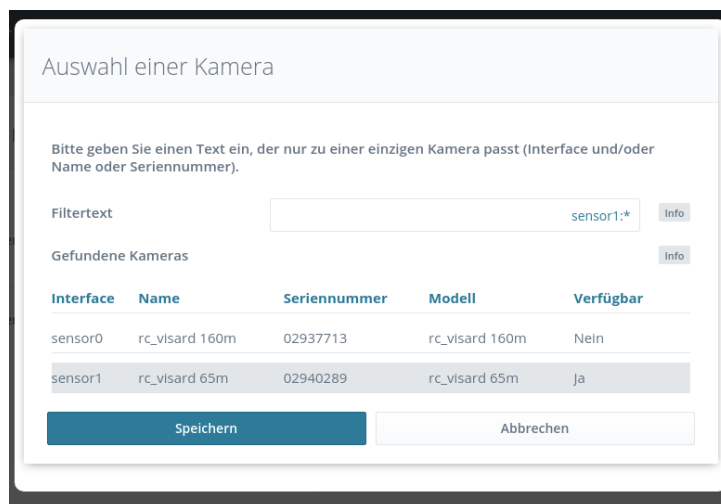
Auswahl einer Kamera

Bitte geben Sie einen Text ein, der nur zu einer einzigen Kamera passt (Interface und/oder Name oder Seriennummer).

Filtertext sensor1:* Info

Gefundene Kameras Info

| Interface | Name | Seriennummer | Modell | Verfügbar |
|---|---|---|---|---|
| sensor0 | rc_visard 160m | 02937713 | rc_visard 160m | Nein |
| sensor1 | rc_visard 65m | 02940289 | rc_visard 65m | Ja |

Speichern Abbrechen